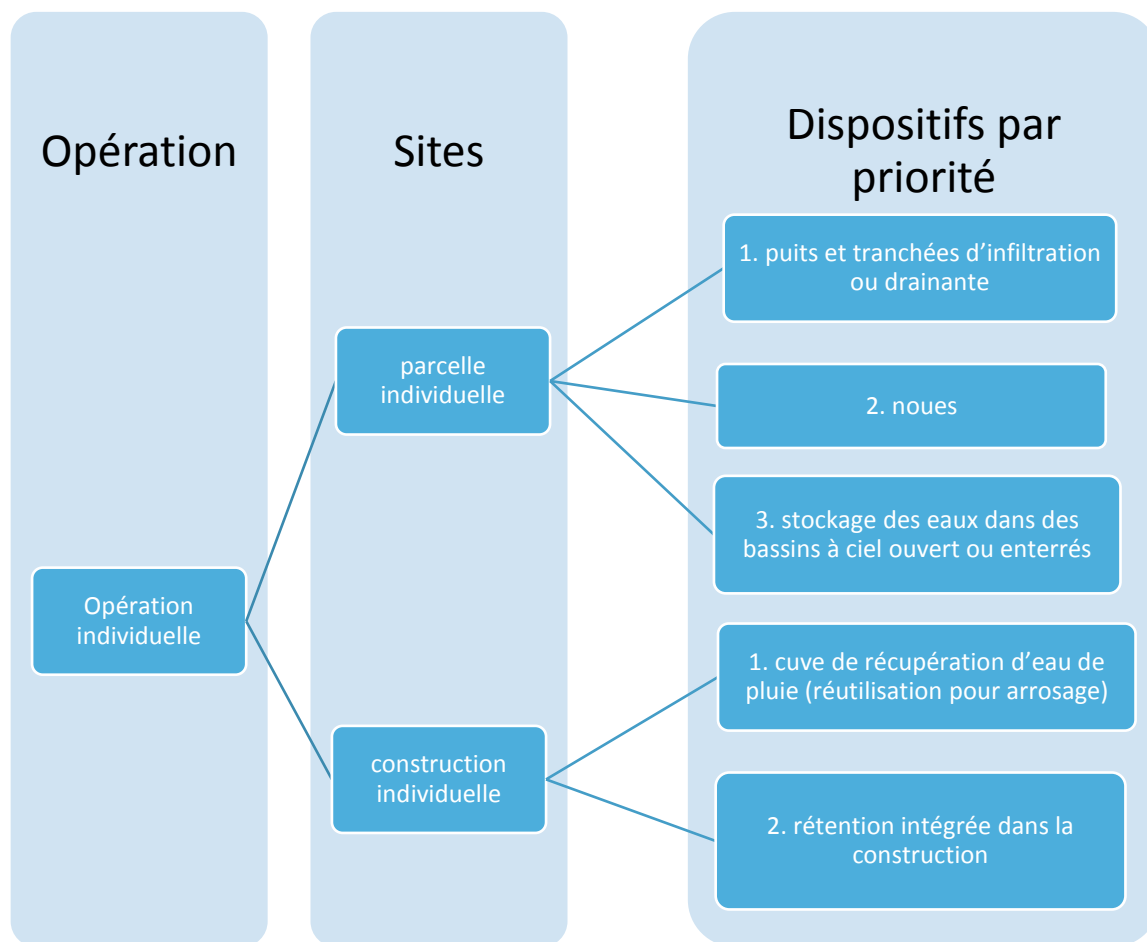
Opération

Sites

Dispositifs par priorité

Opération individuelle

parcelle individuelle

construction individuelle

1. puits et tranchées d'infiltration ou drainante

2. noues

3. stockage des eaux dans des bassins à ciel ouvert ou enterrés

1. cuve de récupération d'eau de pluie (réutilisation pour arrosage)

2. rétention intégrée dans la construction